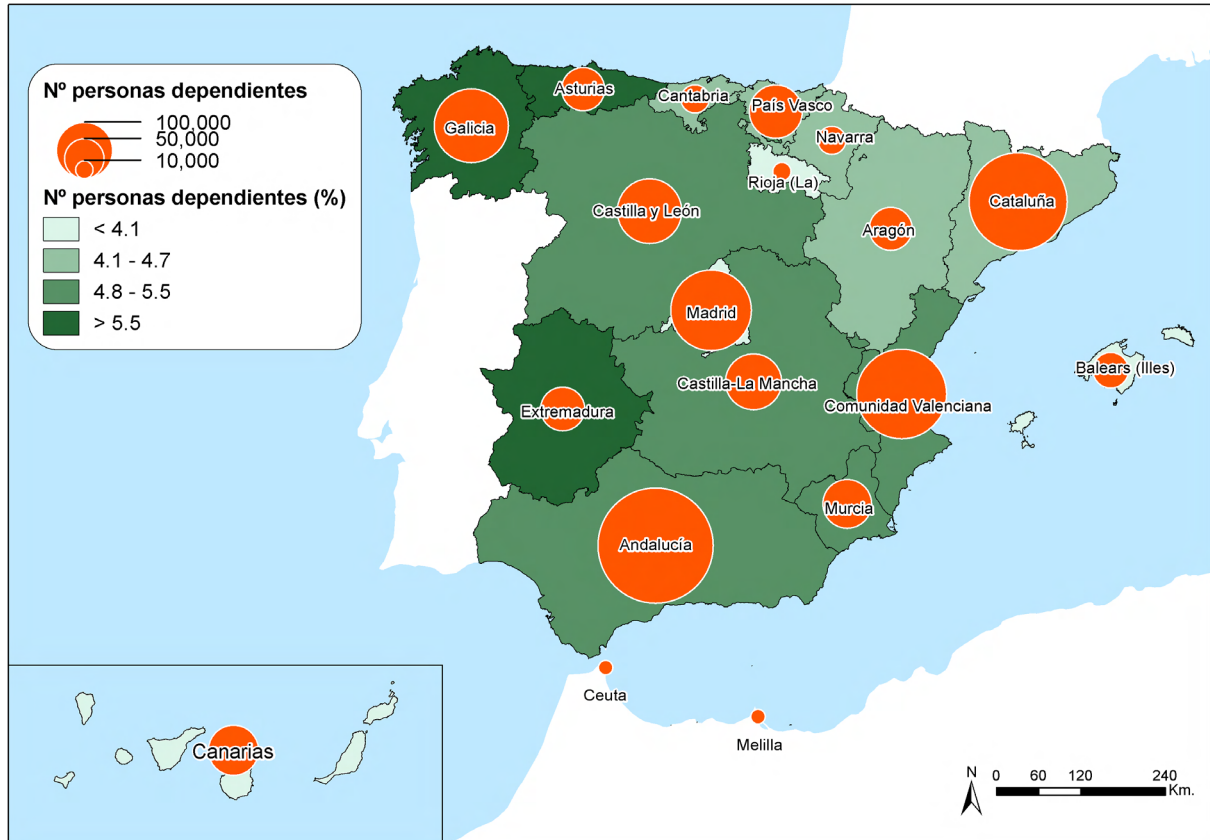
Nº personas dependientes

100,000
50,000
10,000

Nº personas dependientes (%)

< 4.1
4.1 - 4.7
4.8 - 5.5
> 5.5

Galicia
Asturias
Cantabria
País Vasco
Navarra
Rioja (La)
Castilla y León
Cataluña
Aragón
Madrid
Balears (Illes)
Castilla-La Mancha
Comunidad Valenciana
Extremadura
Murcia
Andalucía
Ceuta
Melilla
Canarias

N
0 60 120 240
Km.